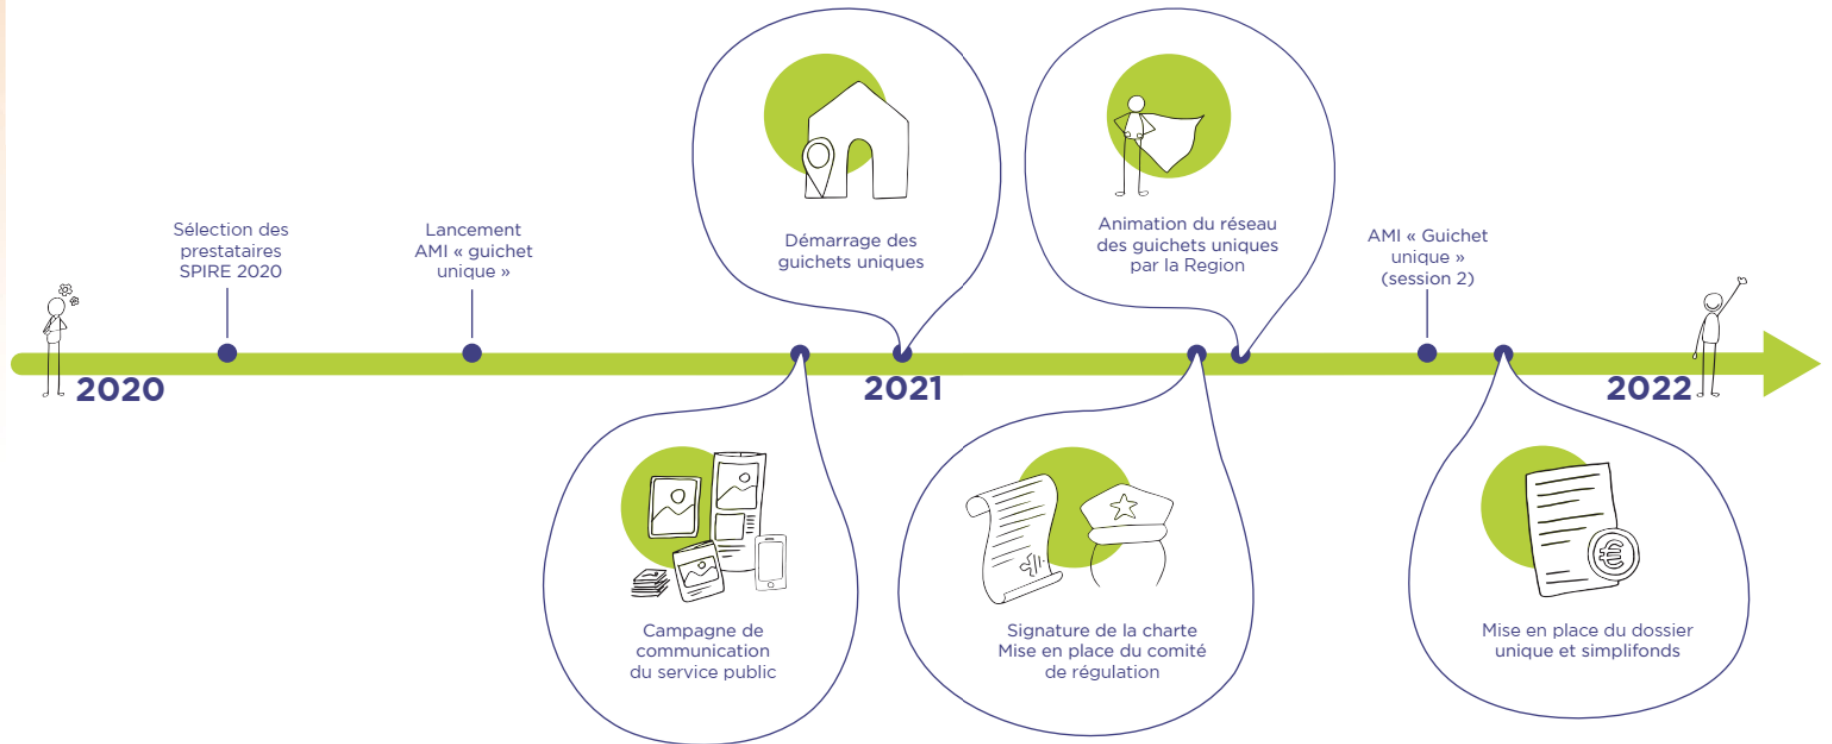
Sélection des prestataires SPIRE 2020

Lancement AMI « guichet unique »

Démarrage des guichets uniques

Animation du réseau des guichets uniques par la Region

AMI « Guichet unique » (session 2)

2020

2021

2022

Campagne de communication du service public

Signature de la charte Mise en place du comité de régulation

Mise en place du dossier unique et simplifonds